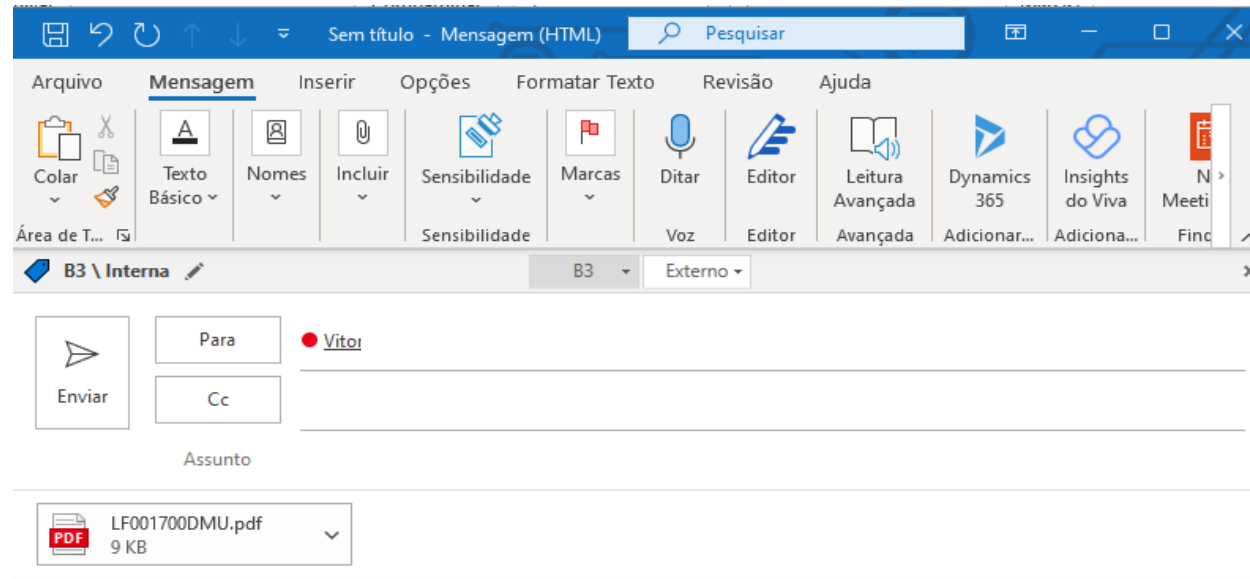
Sem título - Mensagem (HTML)
Pesquisar

Arquivo Mensagem Inserir Opções Formatar Texto Revisão Ajuda

Colar
Área de T...
Texto Básico
Nomes
Incluir
Sensibilidade
Sensibilidade
Marcas
Ditar
Voz
Editor
Editor
Leitura Avançada
Avançada
Dynamics 365
Adicionar...
Insights do Viva
Adiciona...
N Meeti
Find

B3 \ Interna
B3
Externo

Enviar
Para
Vitor
Cc
Assunto

PDF
LF001700DMU.pdf
9 KB